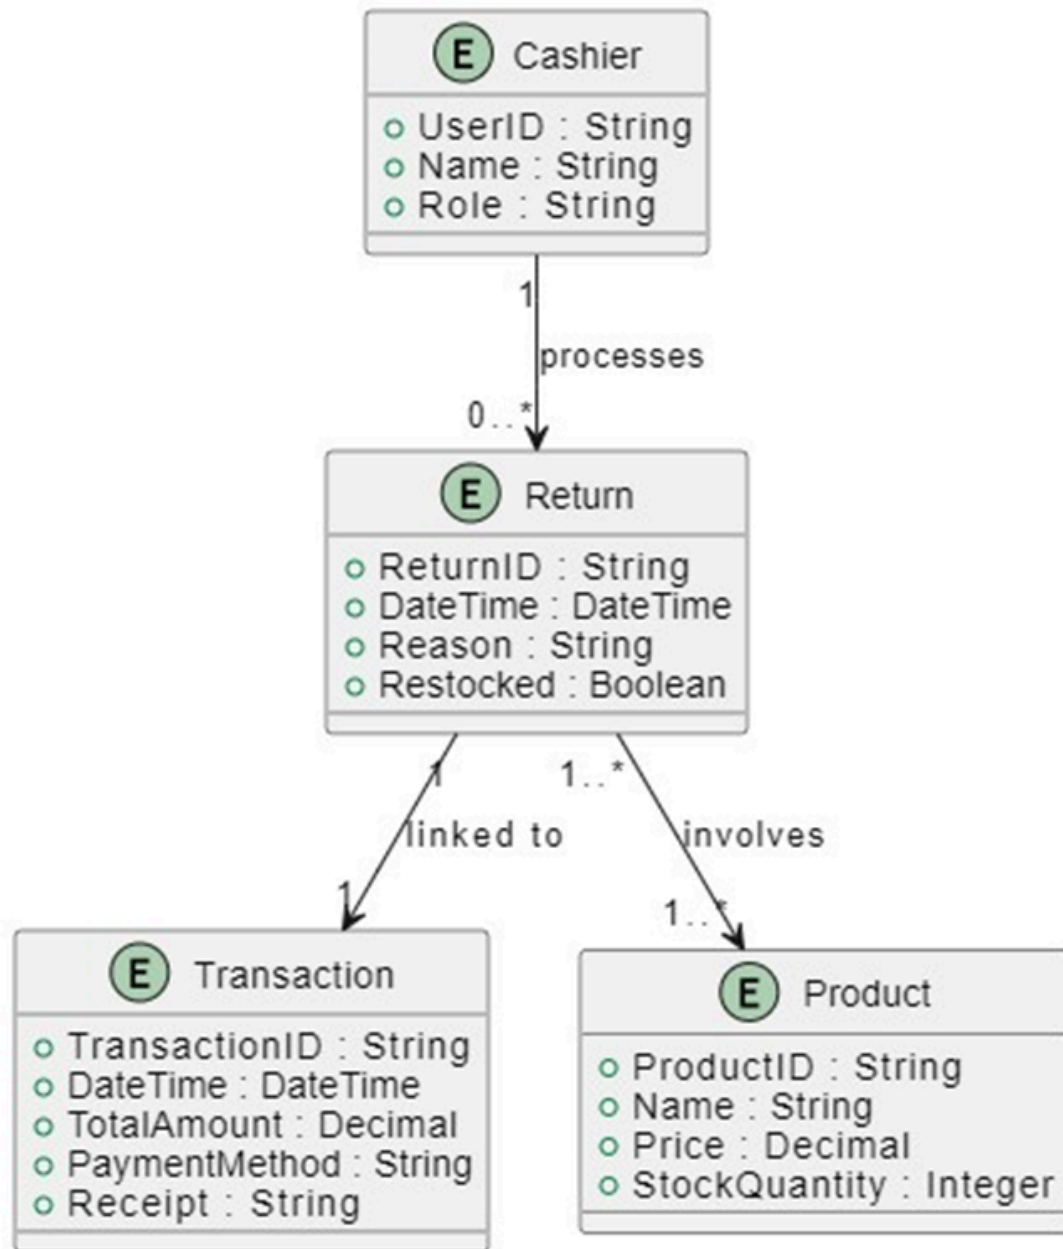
E Cashier

UserID : String
Name : String
Role : String

1

processes

0..*

E Return

ReturnID : String
DateTime : DateTime
Reason : String
Restocked : Boolean

1

1..*

linked to

involves

1

1..*

E Transaction

TransactionID : String
DateTime : DateTime
TotalAmount : Decimal
PaymentMethod : String
Receipt : String

E Product

ProductID : String
Name : String
Price : Decimal
StockQuantity : Integer